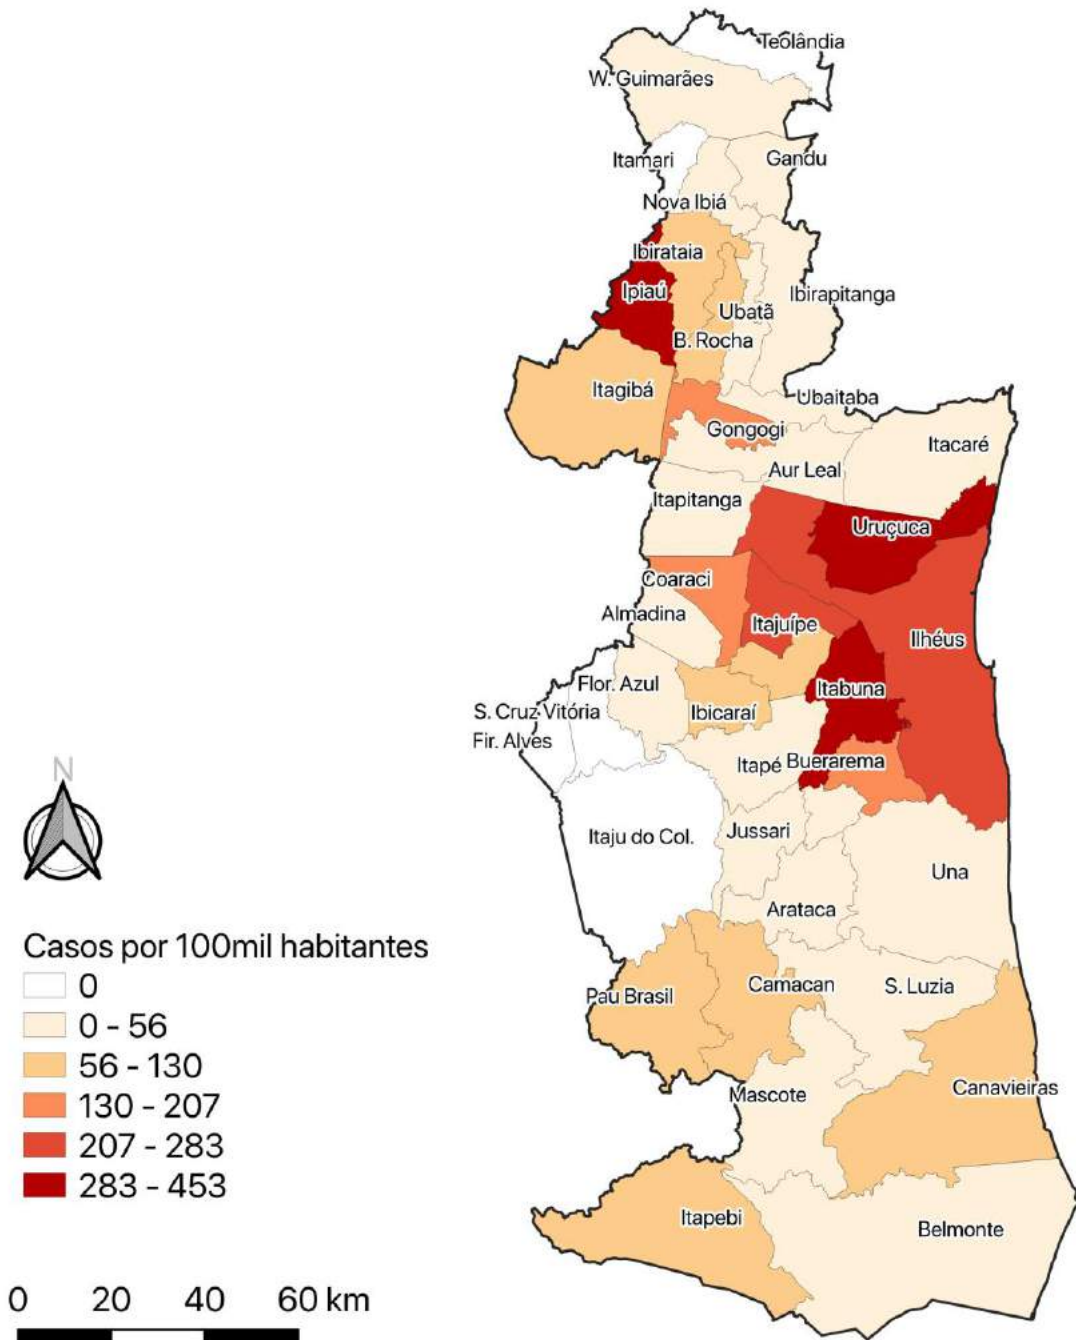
Teolândia
W. Guimarães
Itamari
Gandu
Nova Ibiá
Ibirataia
Ipiaú
Ibirapitanga
Ubatã
B. Rocha
Itagibá
Ubaitaba
Gongogi
Itacaré
Aur Leal
Itapitanga
Uruçuca
Coaraci
Almadina
Itajuípe
Ilhéus
Flor. Azul
Itabuna
S. Cruz Vitória
Ibicaraí
Fir. Alves
Itapé
Buerarema
N
Itaju do Col.
Jussari
Una
Arataca
Casos por 100mil habitantes
0
0 - 56
56 - 130
130 - 207
207 - 283
283 - 453
Pau Brasil
Camacan
S. Luzia
Mascote
Canavieiras
Itapebi
Belmonte
0 20 40 60 km